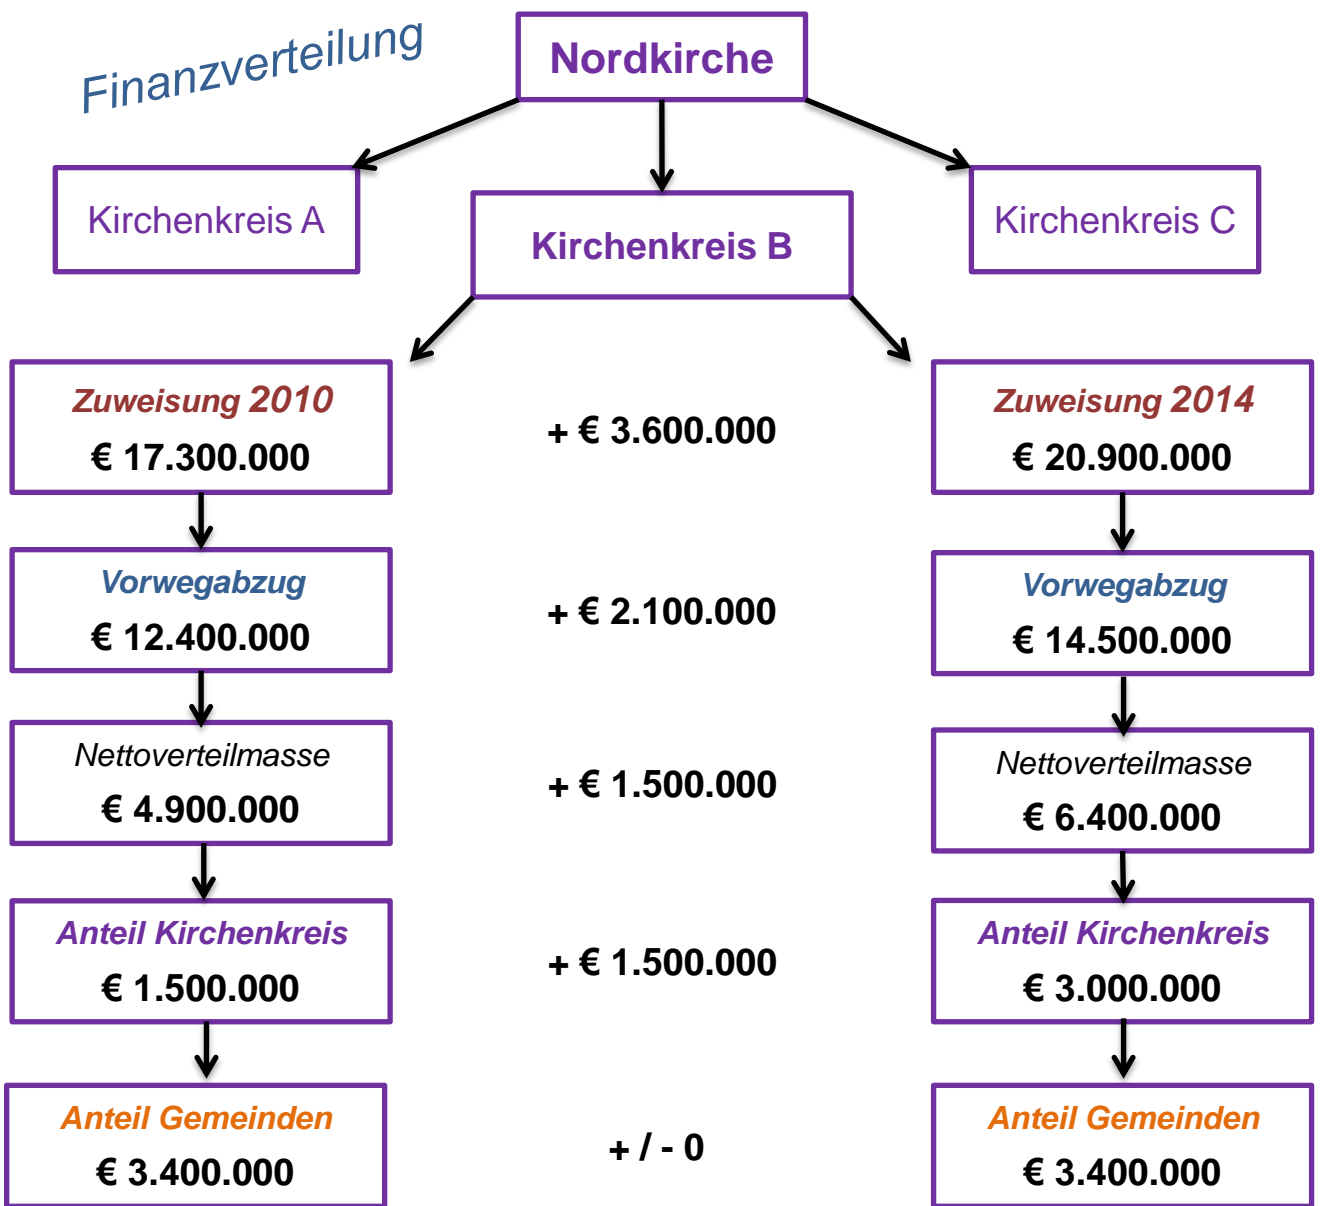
Finanzverteilung

Nordkirche

Kirchenkreis A

Kirchenkreis B

Kirchenkreis C

Zuweisung 2010
€ 17.300.000

+ € 3.600.000

Zuweisung 2014
€ 20.900.000

Vorwegabzug
€ 12.400.000

+ € 2.100.000

Vorwegabzug
€ 14.500.000

Nettoverteilmasse
€ 4.900.000

+ € 1.500.000

Nettoverteilmasse
€ 6.400.000

Anteil Kirchenkreis
€ 1.500.000

+ € 1.500.000

Anteil Kirchenkreis
€ 3.000.000

Anteil Gemeinden
€ 3.400.000

+ / - 0

Anteil Gemeinden
€ 3.400.000